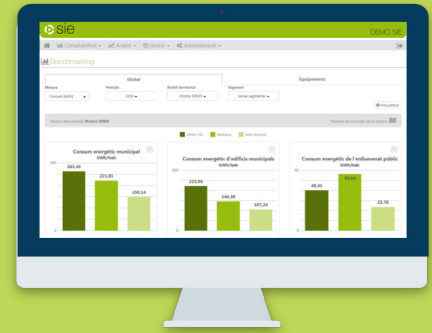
SIE

DEMO SIE

Comptabilitat ▾ Anàlisi ▾ Gestió ▾ Administració ▾

Benchmarking

Global

Equipaments

Mesura

Període

Àmbit territorial

Segment

Consum (kWh) ▾

2022 ▾

Mostra DEMO ▾

Sense segmentar ▾

Actualitzar

Mostra seleccionada: Mostra DEMO

Nombre de municipis de la mostra: 30

DEMO SIE

Mediana

Mitja eficient

Consum energètic municipal kWh/hab

263,45

221,81

150,14

Consum energètic d'edificis municipals kWh/hab

133,84

146,38

107,34

Consum energètic de l'enllumenat públic kWh/hab

48,41

59,69

23,76